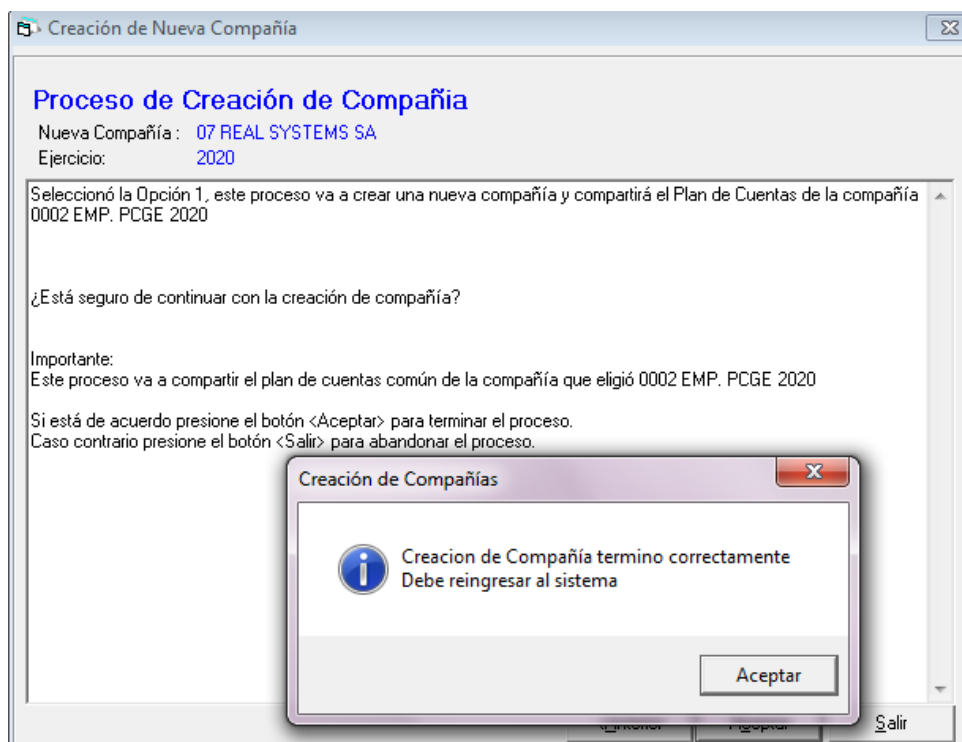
Creación de Nueva Compañía

Proceso de Creación de Compañía

Nueva Compañía : 07 REAL SYSTEMS SA

Ejercicio: 2020

Seleccionó la Opción 1, este proceso va a crear una nueva compañía y compartirá el Plan de Cuentas de la compañía 0002 EMP. PCGE 2020

¿Está seguro de continuar con la creación de compañía?

Importante:
Este proceso va a compartir el plan de cuentas común de la compañía que eligió 0002 EMP. PCGE 2020

Si está de acuerdo presione el botón <Aceptar> para terminar el proceso.
Caso contrario presione el botón <Salir> para abandonar el proceso.

Creación de Compañías

Creacion de Compañía termino correctamente
Debe reingresar al sistema

Aceptar

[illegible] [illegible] Salir